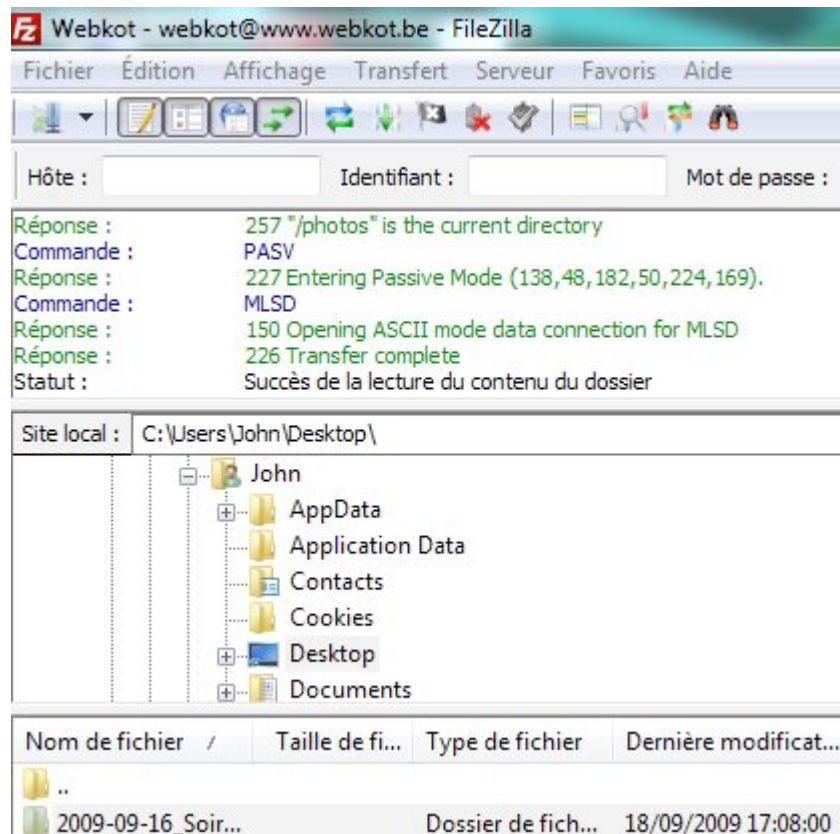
Webkot - webkot@www.webkot.be - FileZilla

Fichier Édition Affichage Transfert Serveur Favoris Aide

Hôte : Identifiant : Mot de passe :

Réponse : 257 "/photos" is the current directory
Commande : PASV
Réponse : 227 Entering Passive Mode (138,48,182,50,224,169).
Commande : MLSD
Réponse : 150 Opening ASCII mode data connection for MLSD
Réponse : 226 Transfer complete
Statut : Succès de la lecture du contenu du dossier

Site local : C:\Users\John\Desktop\

John
AppData
Application Data
Contacts
Cookies
Desktop
Documents

| Nom de fichier / | Taille de fi... | Type de fichier | Dernière modificat... |
|---|---|---|---|
| .. | | | |
| 2009-09-16_Soir... | | Dossier de fich... | 18/09/2009 17:08:00 |